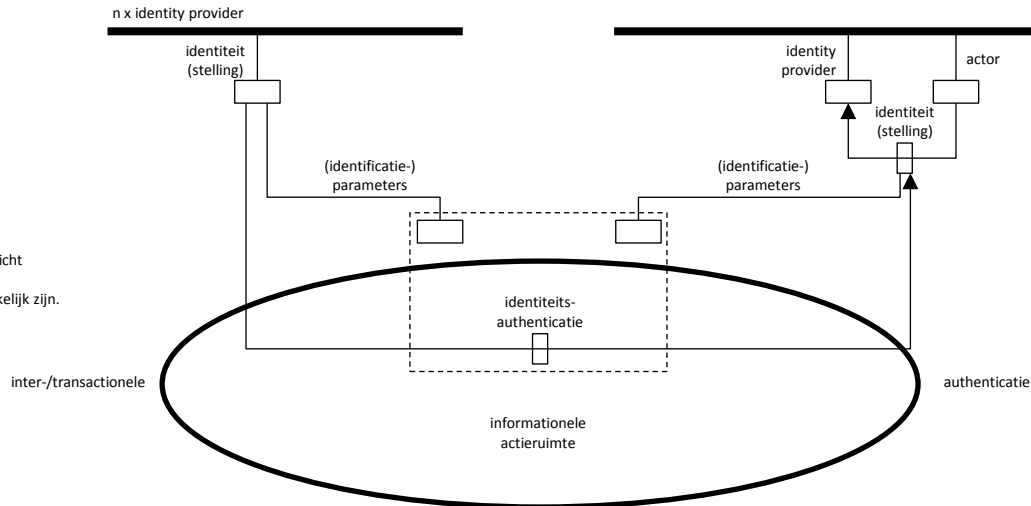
n x identity provider

identiteit (stelling)

identity provider

actor

identiteit (stelling)

(identificatie-) parameters

(identificatie-) parameters

icht

kelijk zijn.

identiteits-authenticatie

inter-/transactionele

authenticatie

informationele actieruimte